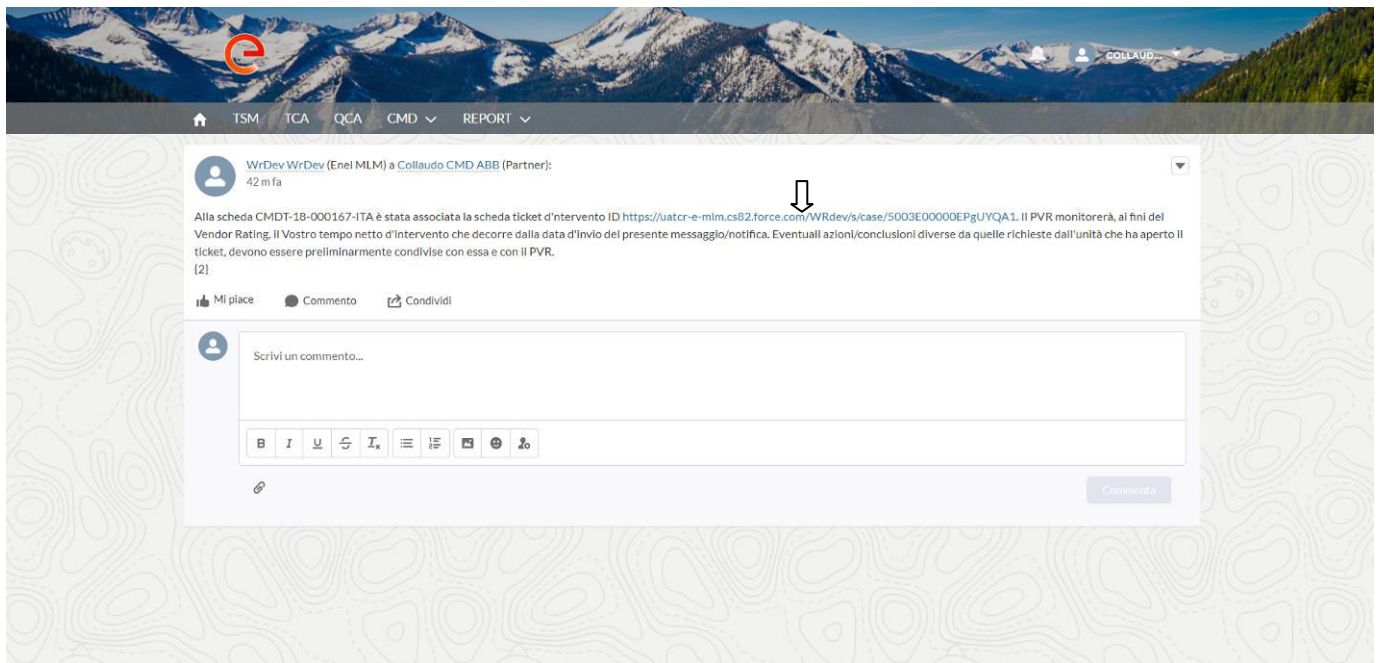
COLLAUD...

TSM TCA QCA CMD REPORT

WrDev WrDev (Enel MLM) a Collaudo CMD ABB (Partner):
42 m fa

Alla scheda CMDT-18-000167-ITA è stata associata la scheda ticket d'ntervento ID https://uatcr-e-mlm.cs82.force.com/WRdev/s/case/5003E00000EPgUYQA1. Il PVR monitorerà, ai fini del Vendor Rating, il Vostro tempo netto d'intervento che decorre dalla data d'invio del presente messaggio/notifica. Eventuali azioni/conclusioni diverse da quelle richieste dall'unità che ha aperto il ticket, devono essere preliminarmente condivise con essa e con il PVR.
{2}

Mi piace Commento Condividi

Scrivi un commento...

B I U

Commenta